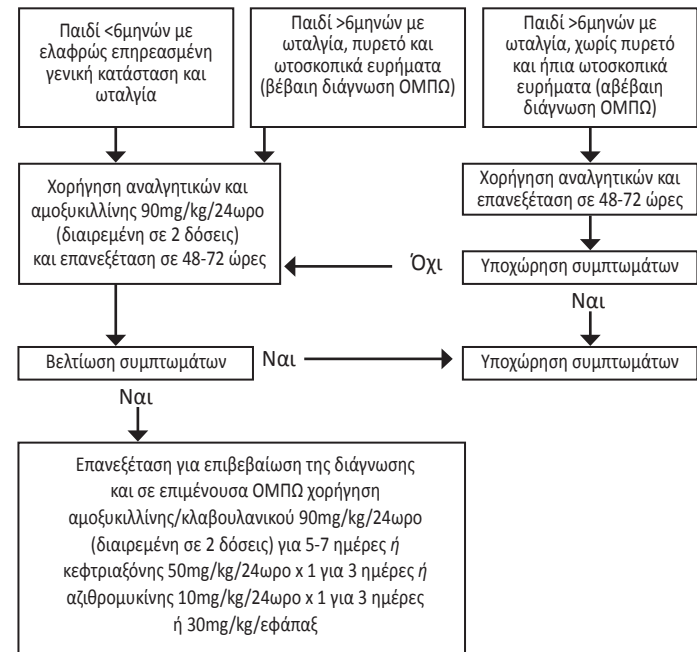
Παιδί <6μηνών με ελαφρώς επηρεασμένη γενική κατάσταση και ωταλγία

Παιδί >6μηνών με ωταλγία, πυρετό και ωτοσκοπικά ευρήματα (βέβαιη διάγνωση ΟΜΠΩ)

Παιδί >6μηνών με ωταλγία, χωρίς πυρετό και ήπια ωτοσκοπικά ευρήματα (αβέβαιη διάγνωση ΟΜΠΩ)

Χορήγηση αναλγητικών και αμοξυκιλλίνης 90mg/kg/24ωρο (διαιρεμένη σε 2 δόσεις) και επανεξέταση σε 48-72 ώρες

Χορήγηση αναλγητικών και επανεξέταση σε 48-72 ώρες

Όχι

Υποχώρηση συμπτωμάτων

Ναι

Βελτίωση συμπτωμάτων

Ναι

Υποχώρηση συμπτωμάτων

Ναι

Επανεξέταση για επιβεβαίωση της διάγνωσης και σε επιμένουσα ΟΜΠΩ χορήγηση αμοξυκιλλίνης/κλαβουλανικού 90mg/kg/24ωρο (διαιρεμένη σε 2 δόσεις) για 5-7 ημέρες ή κεφτριαξόνης 50mg/kg/24ωρο x 1 για 3 ημέρες ή αζιθρομυκίνης 10mg/kg/24ωρο x 1 για 3 ημέρες ή 30mg/kg/εφάπαξ